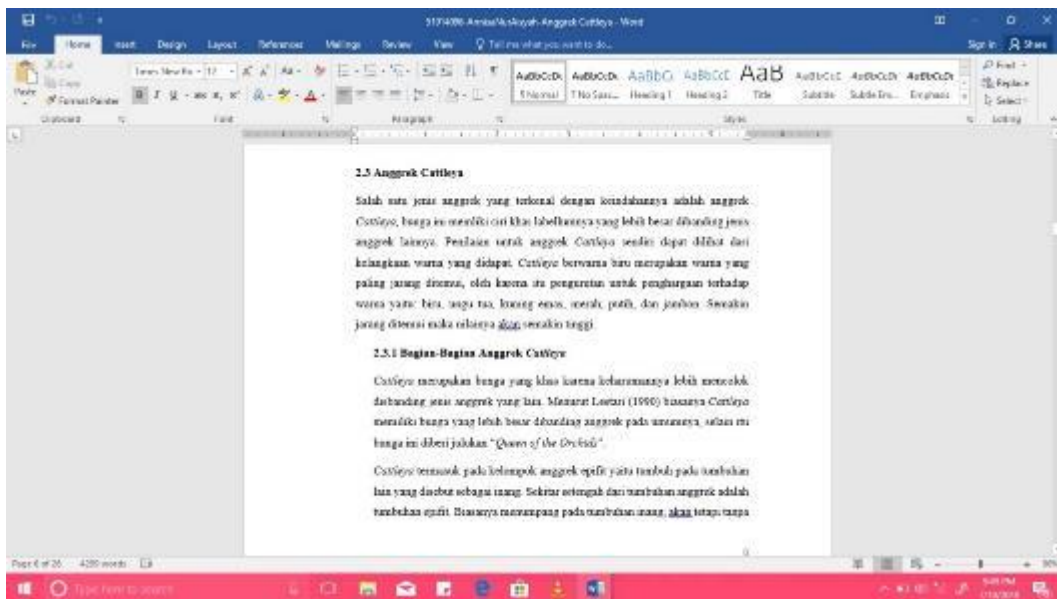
51374086-AmaliaMusAsyah-Anggrek Cattleya - Word

File Home Insert Design Layout References Mailings Review View Tell me what you want to do...

Sign in Share

Paste Cut Copy Format Painter

Clipboard Font Paragraph Styles Editing

Times New Ro 12

AaBbCcDc Normal AaBbCcDc No Spac... AaBbCc Heading 1 AaBbCcE Heading 2 AaB Title AaBbCcE Subtitle AaBbCcDc Subtle Em... AaBbCcDc Emphasis

Find Replace Select

2.3 Anggrek Cattleya

Salah satu jenis anggrek yang terkenal dengan keindahannya adalah anggrek Cattleya, bunga ini memiliki ciri khas labellumnya yang lebih besar dibanding jenis anggrek lainnya. Penilaian untuk anggrek Cattleya sendiri dapat dilihat dari kelangkaan warna yang didapat. Cattleya berwarna biru merupakan warna yang paling jarang ditemui, oleh karena itu pengarahan untuk penghargaan terhadap warna yaitu: biru, ungu tua, kuning emas, merah, putih, dan jambon. Semakin jarang ditemui maka nilainya akan semakin tinggi.

2.3.1 Bagian-Bagian Anggrek Cattleya

Cattleya merupakan bunga yang khas karena kelaraannya lebih mencolok dibanding jenis anggrek yang lain. Menurut Lestari (1990) biasanya Cattleya memiliki bunga yang lebih besar dibanding anggrek pada umumnya, selain itu bunga ini diberi julukan "Queen of the Orchids".

Cattleya termasuk pada kelompok anggrek epifit yaitu tumbuh pada tumbuhan lain yang disebut sebagai inang. Sekitar setengah dari tumbuhan anggrek adalah tumbuhan epifit. Biasanya menumpang pada tumbuhan inang, akan tetapi tanpa

Page 6 of 26 4200 words

Type here to search

5:05 PM